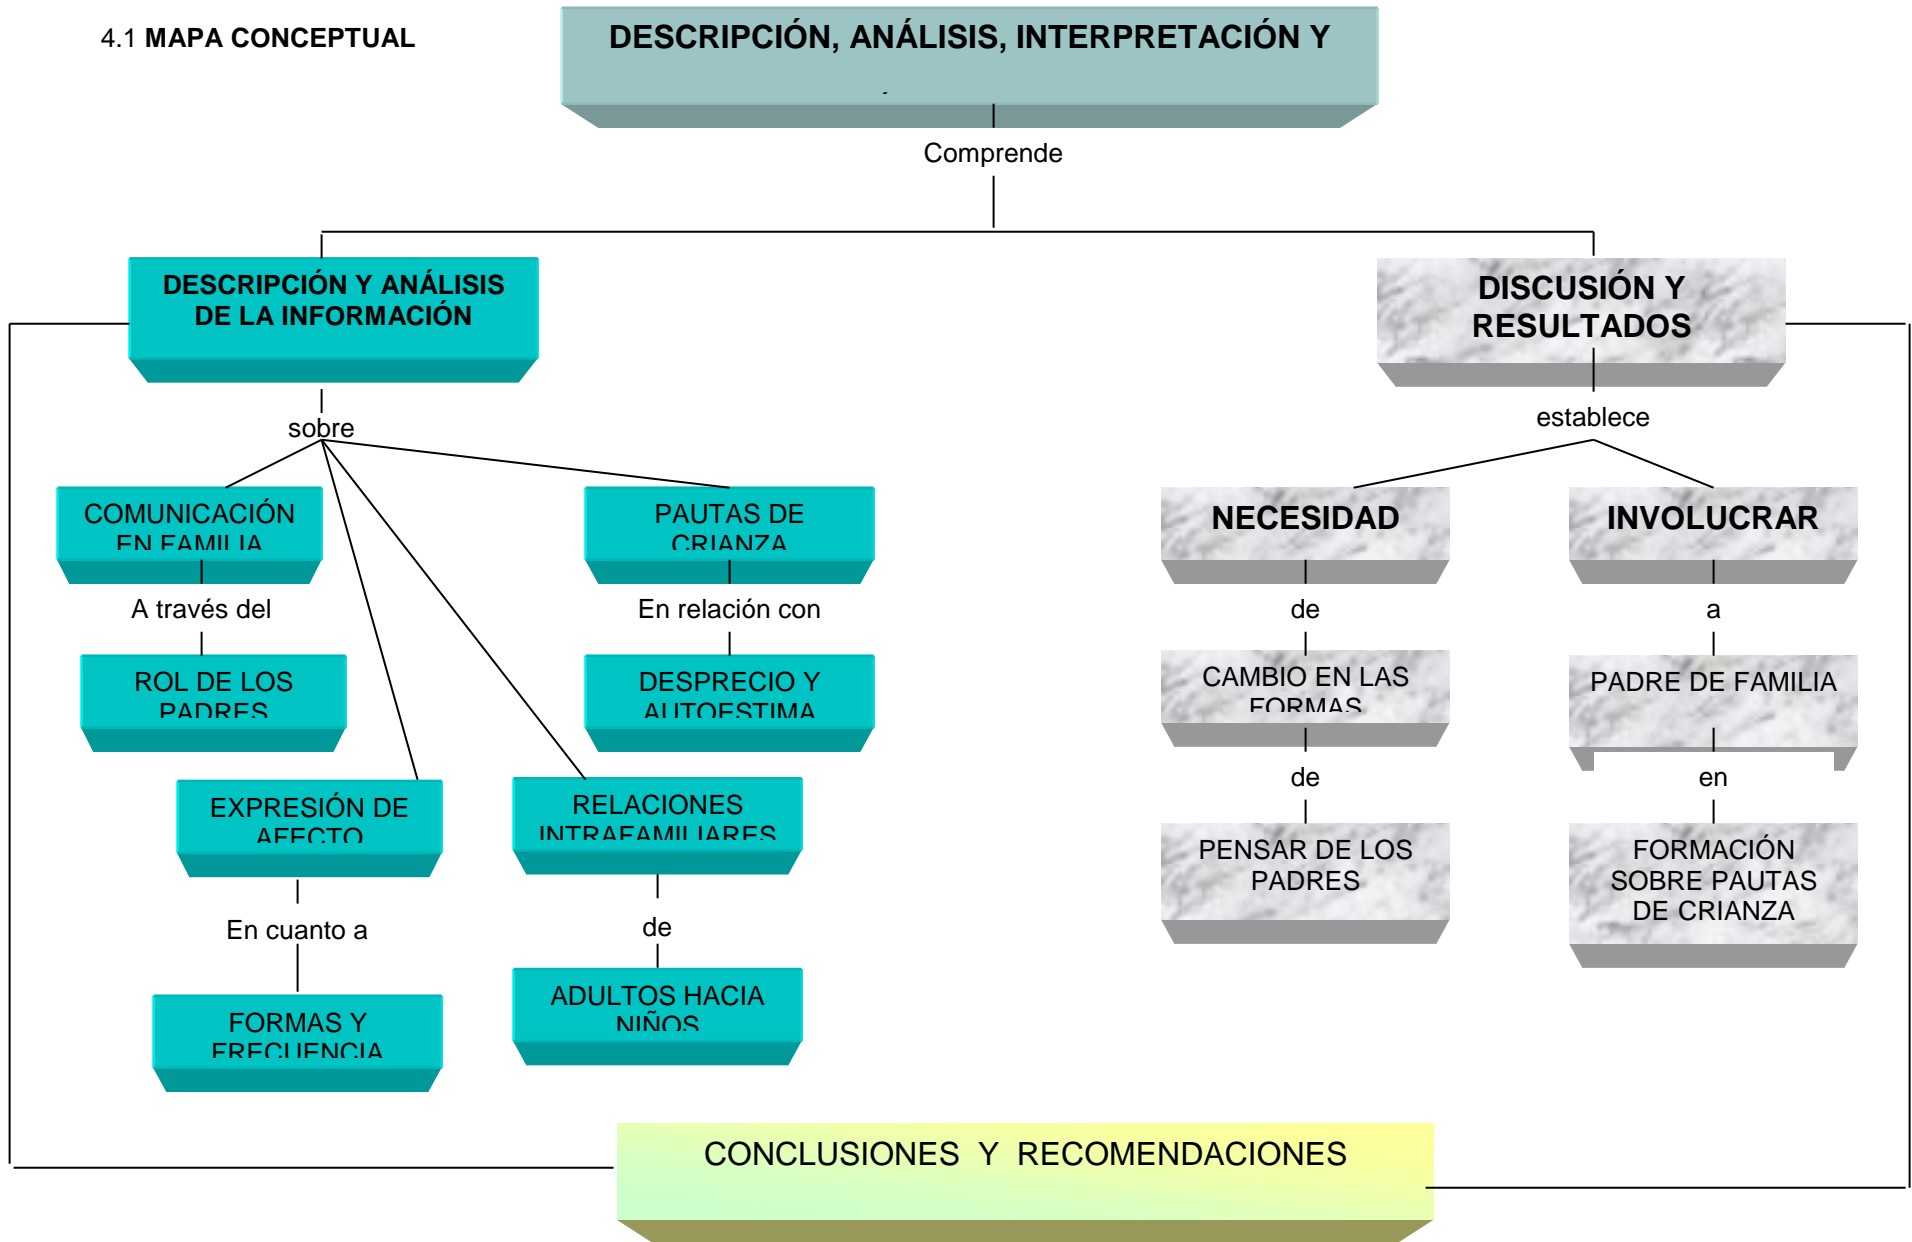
4.1 **MAPA CONCEPTUAL**

DESCRIPCIÓN, ANÁLISIS, INTERPRETACIÓN Y

Comprende

DESCRIPCIÓN Y ANÁLISIS DE LA INFORMACIÓN

DISCUSIÓN Y RESULTADOS

sobre

establece

COMUNICACIÓN EN FAMILIA

PAUTAS DE CRIANZA

NECESIDAD

INVOLUCRAR

A través del

En relación con

de

a

ROL DE LOS PADRES

DESPRECIO Y AUTOESTIMA

CAMBIO EN LAS FORMAS

PADRE DE FAMILIA

de

en

EXPRESIÓN DE AFECTO

RELACIONES INTRAFAMILIARES

PENSAR DE LOS PADRES

FORMACIÓN SOBRE PAUTAS DE CRIANZA

En cuanto a

de

FORMAS Y FRECUENCIA

ADULTOS HACIA NIÑOS

CONCLUSIONES Y RECOMENDACIONES